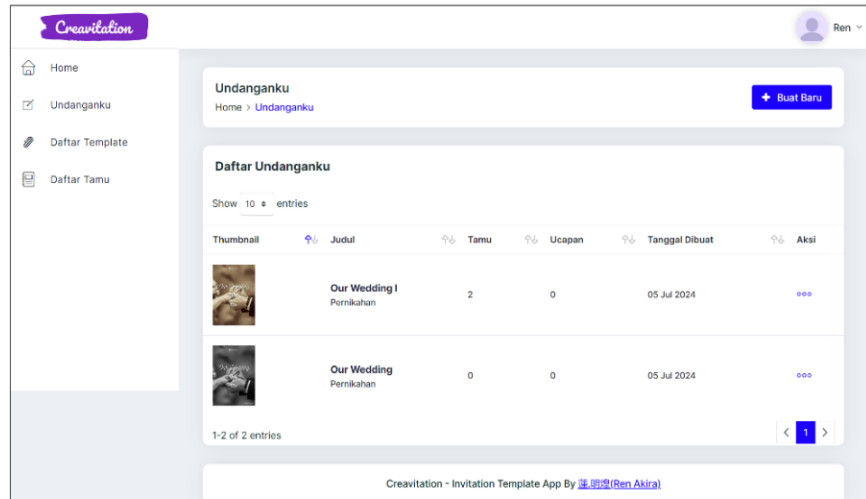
Creavitation

Ren

Home

Undanganku

Daftar Template

Daftar Tamu

Undanganku

Home > Undanganku

+ Buat Baru

Daftar Undanganku

Show 10 entries

| Thumbnail | Judul | Tamu | Ucapan | Tanggal Dibuat | Aksi |
|---|---|---|---|---|---|
| | Our Wedding I Pernikahan | 2 | 0 | 05 Jul 2024 | ooo |
| | Our Wedding Pernikahan | 0 | 0 | 05 Jul 2024 | ooo |

1-2 of 2 entries

< 1 >

Creavitation - Invitation Template App By 蓮.明煌(Ren Akira)